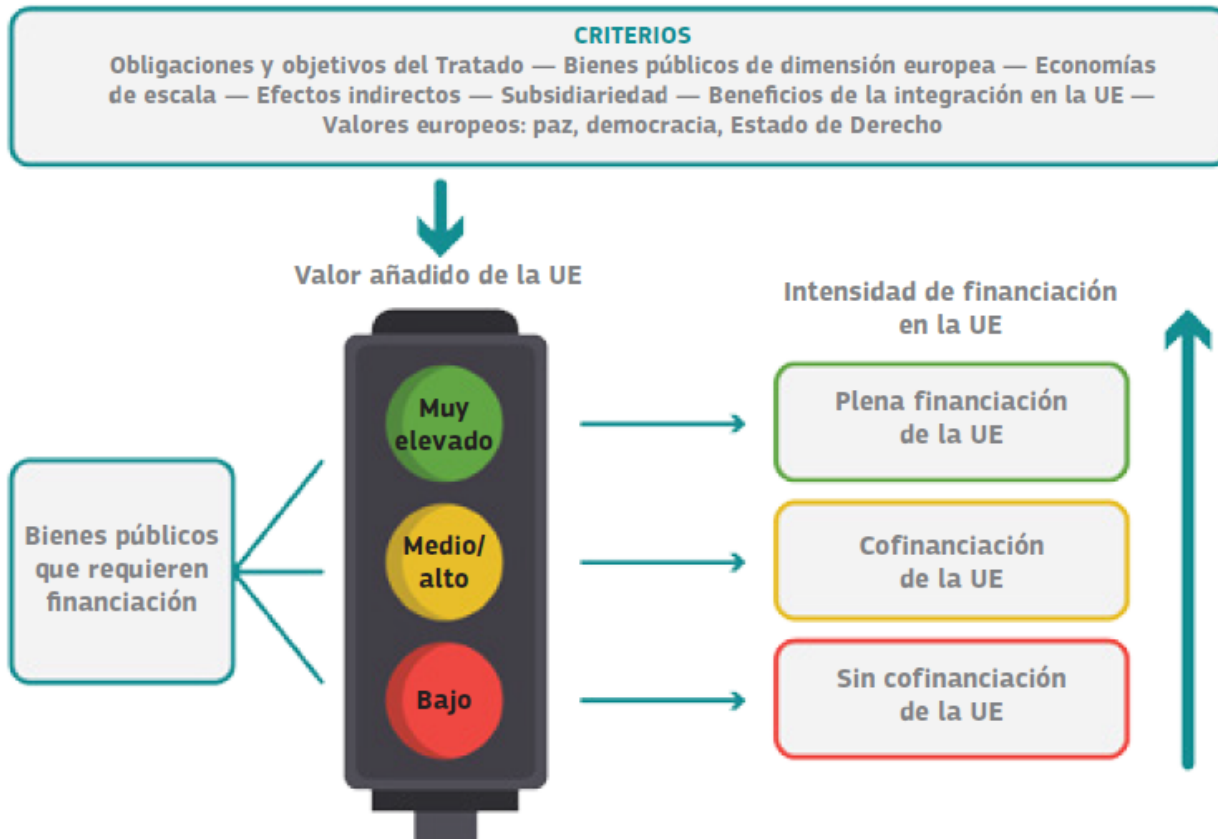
CRITERIOS
Obligaciones y objetivos del Tratado — Bienes públicos de dimensión europea — Economías de escala — Efectos indirectos — Subsidiariedad — Beneficios de la integración en la UE — Valores europeos: paz, democracia, Estado de Derecho

Valor añadido de la UE

Intensidad de financiación en la UE

Bienes públicos que requieren financiación

Muy elevado

Medio/ alto

Bajo

Plena financiación de la UE

Cofinanciación de la UE

Sin cofinanciación de la UE